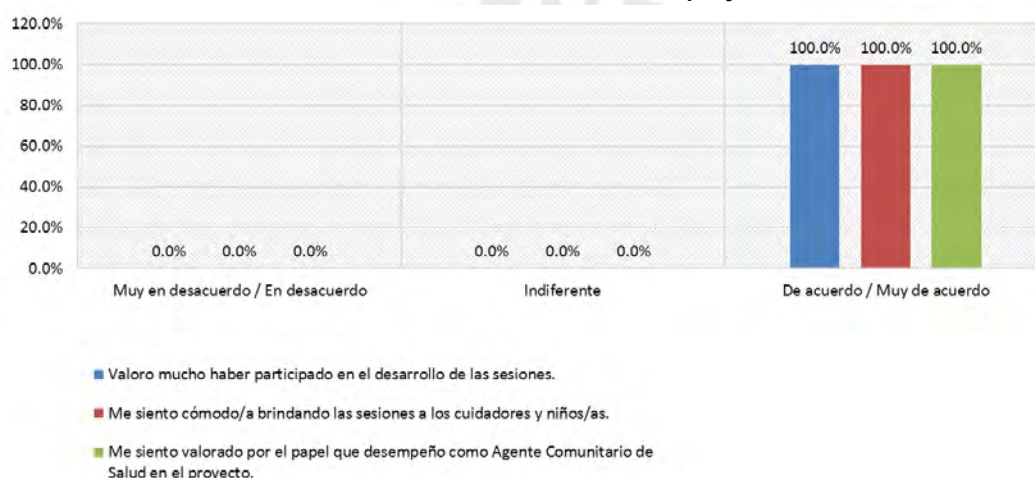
120.0%
100.0%
80.0%
60.0%
40.0%
20.0%
0.0%

0.0% 0.0% 0.0%
Muy en desacuerdo / En desacuerdo

0.0% 0.0% 0.0%
Indiferente

100.0% 100.0% 100.0%
De acuerdo / Muy de acuerdo

Valoro mucho haber participado en el desarrollo de las sesiones.

Me siento cómodo/a brindando las sesiones a los cuidadores y niños/as.

Me siento valorado por el papel que desempeño como Agente Comunitario de Salud en el proyecto.